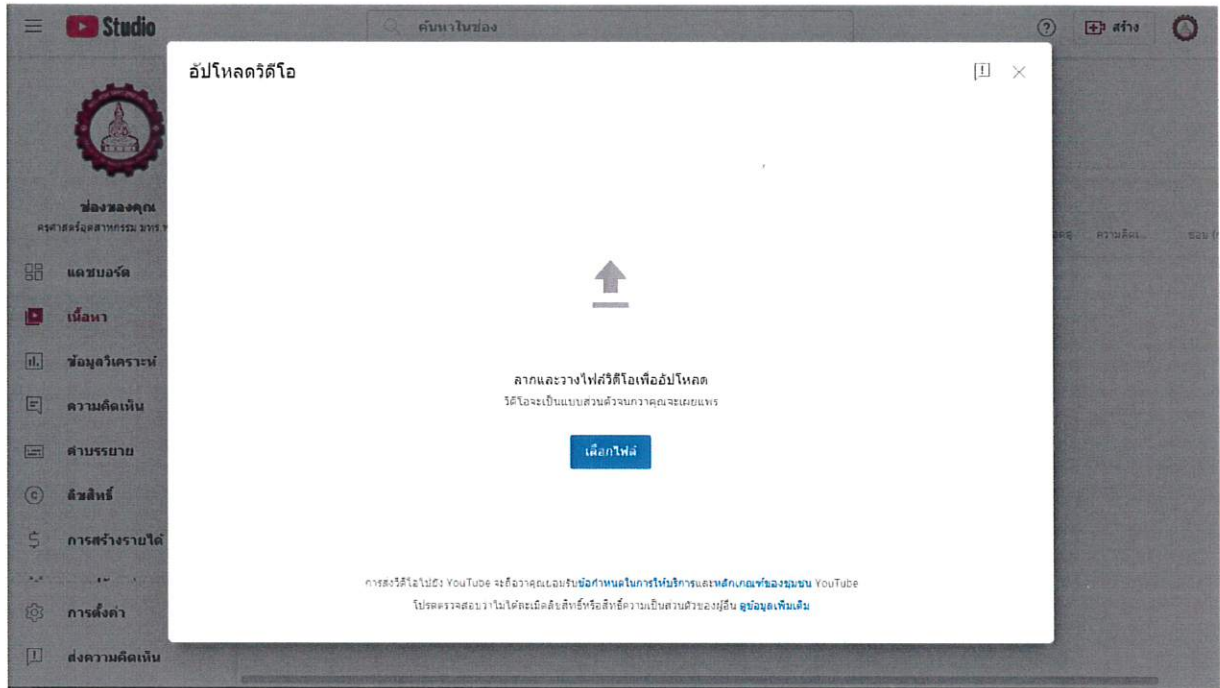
Studio

ค้นหาในช่อง

สร้าง

อัปโหลดวิดีโอ

ช่องของคุณ
ครุศาสตร์อุตสาหกรรม มทร.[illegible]

แดชบอร์ด
เนื้อหา
ข้อมูลวิเคราะห์
ความคิดเห็น
คำบรรยาย
ลิขสิทธิ์
การสร้างรายได้
การตั้งค่า
ส่งความคิดเห็น

ความคิดเ...

ลากและวางไฟล์วิดีโอเพื่ออัปโหลด
วิดีโอจะเป็นแบบส่วนตัวจนกว่าคุณจะเผยแพร่

เลือกไฟล์

การส่งวิดีโอไปยัง YouTube จะถือว่าคุณยอมรับข้อกำหนดในการให้บริการและหลักเกณฑ์ของชุมชน YouTube
โปรดตรวจสอบว่าไม่ได้ละเมิดลิขสิทธิ์หรือสิทธิ์ความเป็นส่วนตัวของผู้อื่น ดูข้อมูลเพิ่มเติม